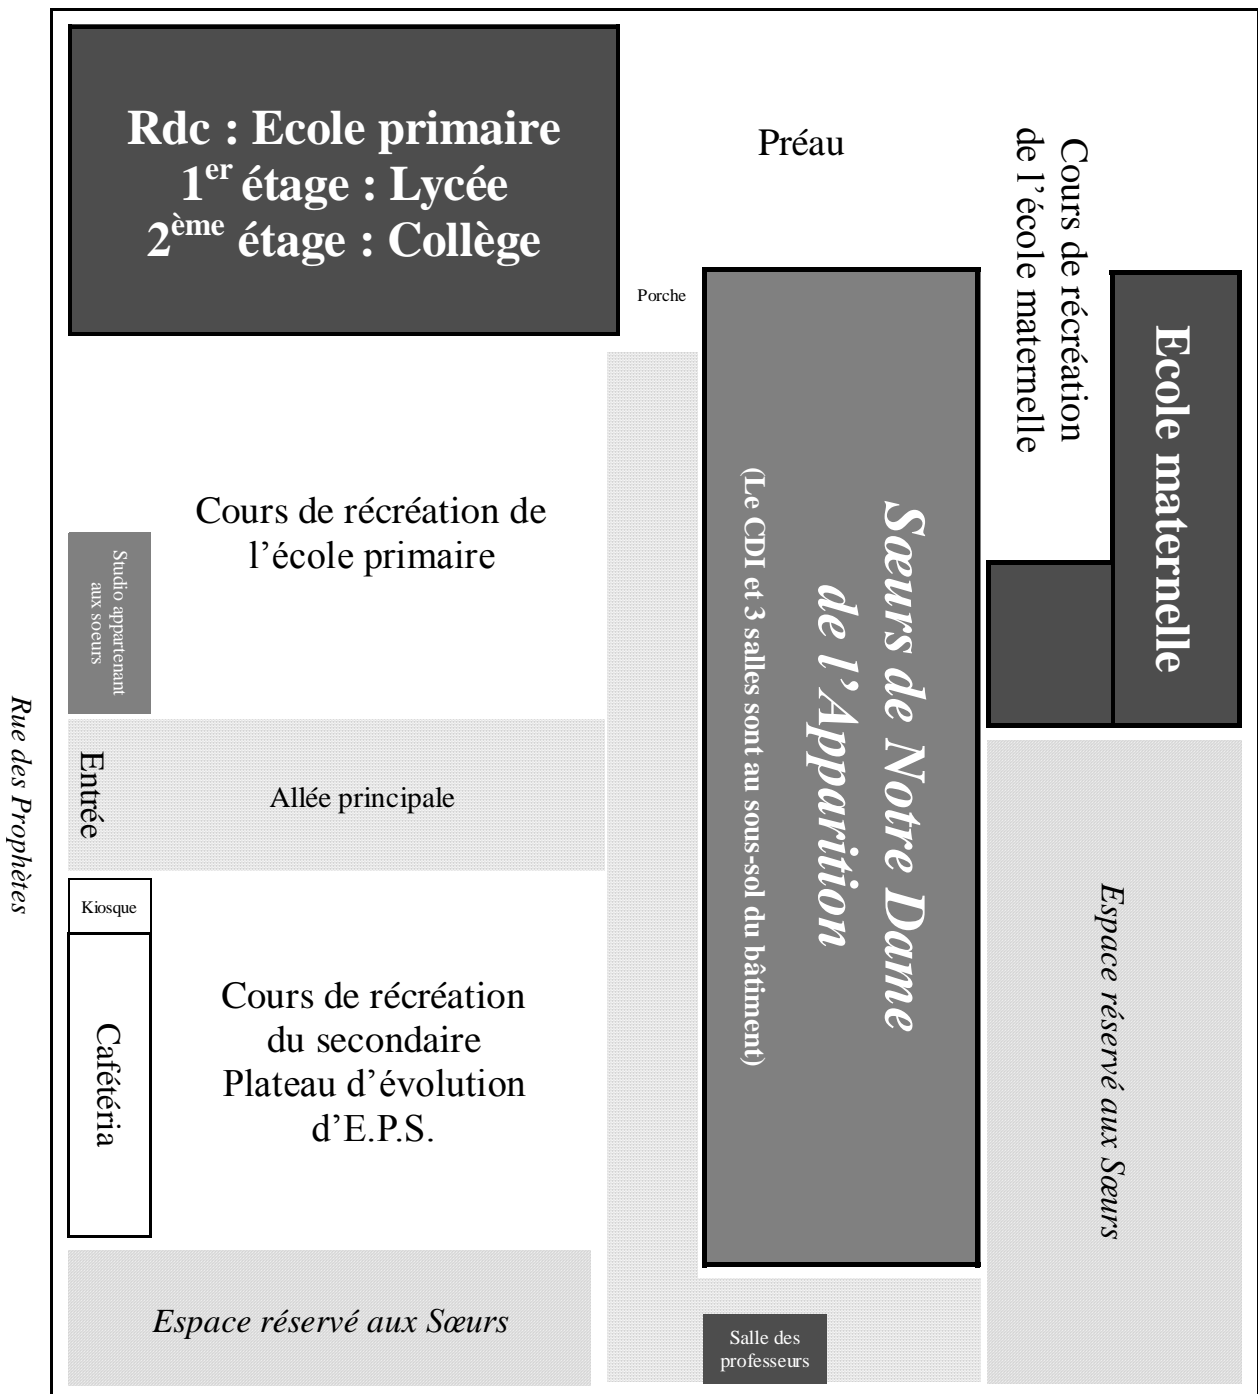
Rdc : Ecole primaire
1$^{er}$ étage : Lycée
2$^{ème}$ étage : Collège

Préau

Cours de récréation de l'école maternelle

Porche

Ecole maternelle

Sœurs de Notre Dame de l'Apparition

(Le CDI et 3 salles sont au sous-sol du bâtiment)

Cours de récréation de l'école primaire

Studio appartenant aux soeurs

Rue des Prophètes

Entrée

Allée principale

Kiosque

Cafétéria

Cours de récréation du secondaire Plateau d'évolution d'E.P.S.

Espace réservé aux Sœurs

Espace réservé aux Sœurs

Salle des professeurs